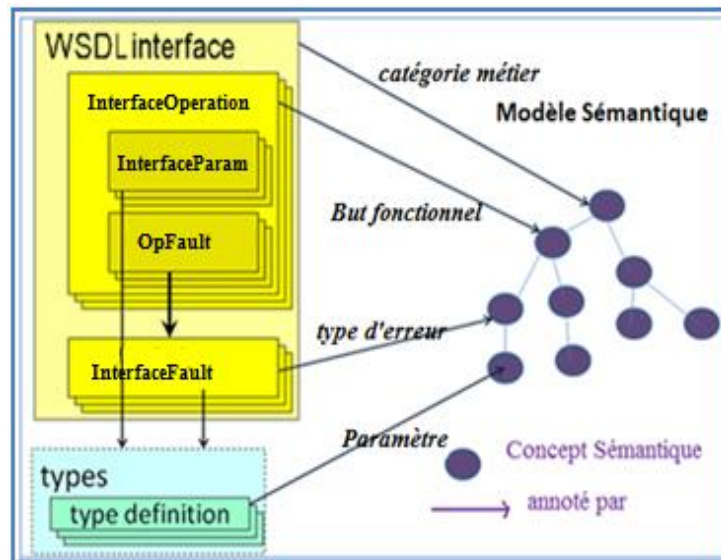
WSDLinterface

InterfaceOperation

InterfaceParam

OpFault

InterfaceFault

types

type definition

catégorie métier

Modèle Sémantique

But fonctionnel

type d'erreur

Paramètre

Concept Sémantique

annoté par